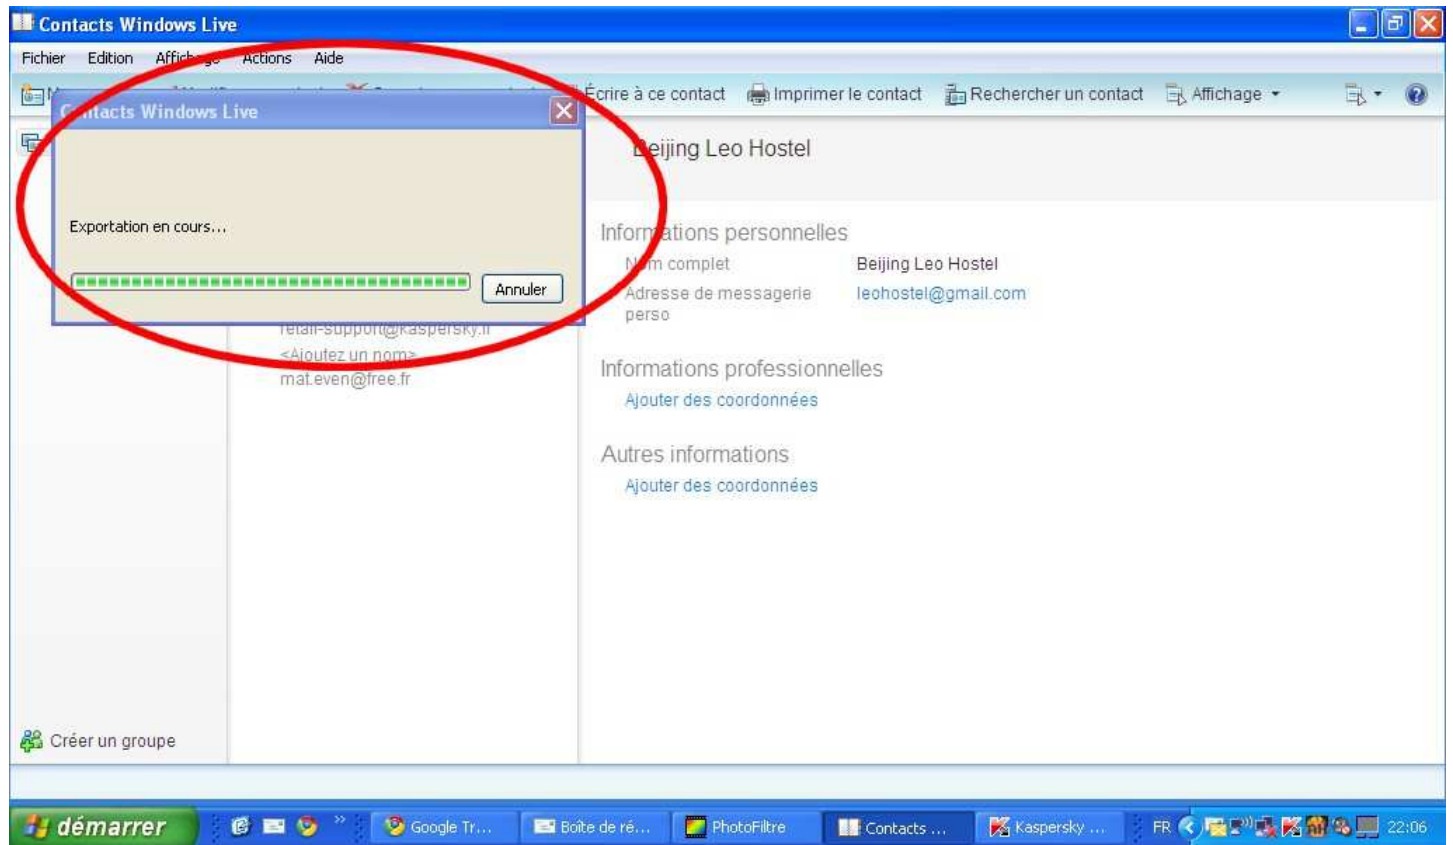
Contacts Windows Live

Fichier Edition Affich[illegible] Actions Aide

Écrire à ce contact Imprimer le contact Rechercher un contact Affichage

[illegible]tacts Windows Live

Exportation en cours...

Annuler

Beijing Leo Hostel

Informations personnelles

Nom complet Beijing Leo Hostel

Adresse de messagerie perso leohostel@gmail.com

retail-support@kaspersky.fr
<Ajoutez un nom>
mat.even@free.fr

Informations professionnelles

Ajouter des coordonnées

Autres informations

Ajouter des coordonnées

Créer un groupe

démarrer Google Tr... Boîte de ré... PhotoFiltre Contacts ... Kaspersky ... FR 22:06